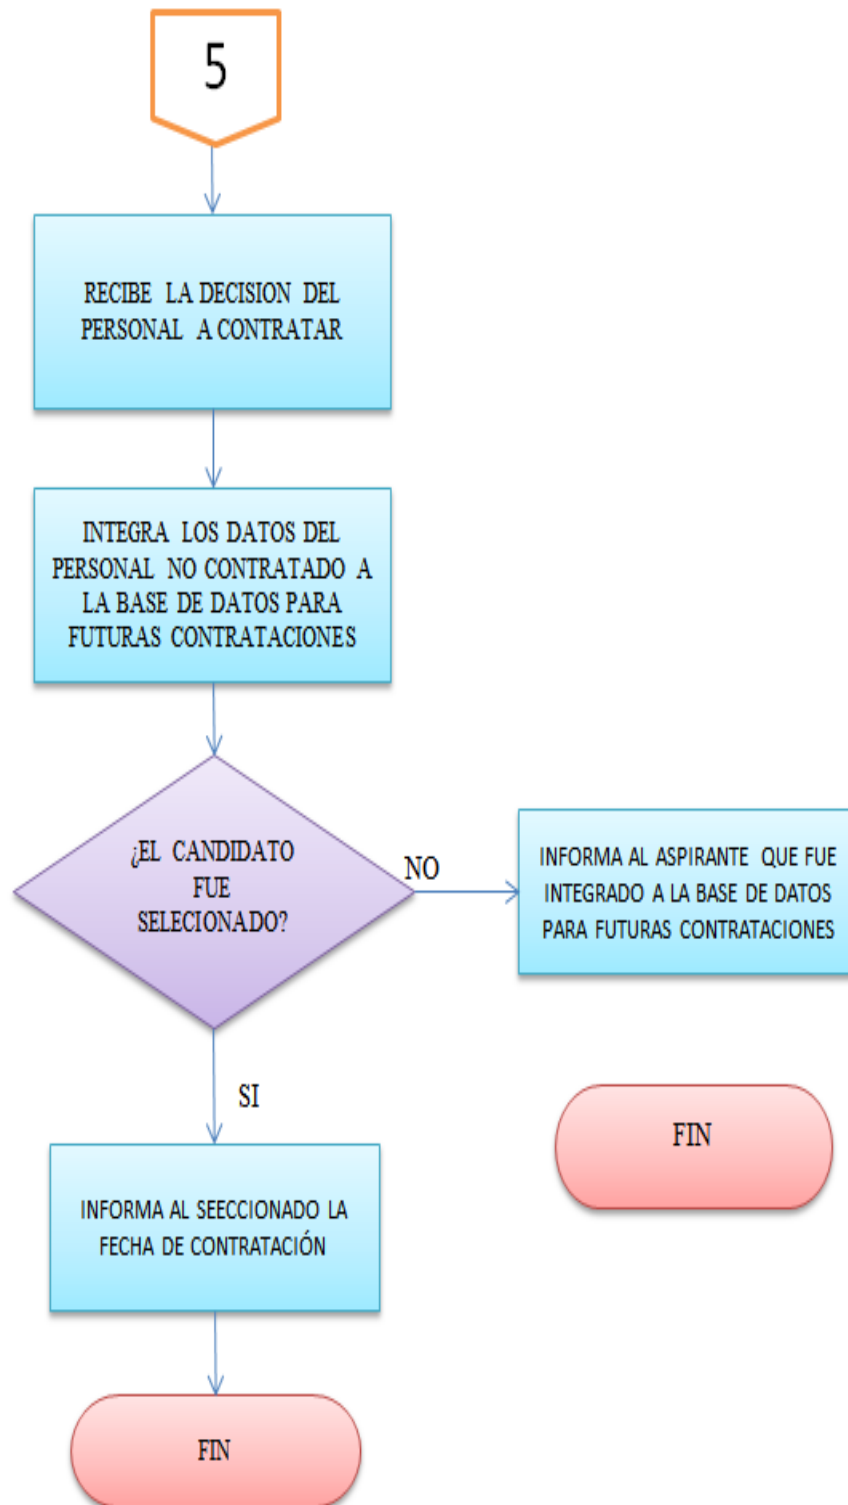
5

RECIBE LA DECISION DEL PERSONAL A CONTRATAR

INTEGRA LOS DATOS DEL PERSONAL NO CONTRATADO A LA BASE DE DATOS PARA FUTURAS CONTRATACIONES

¿EL CANDIDATO FUE SELECIONADO?

NO

INFORMA AL ASPIRANTE QUE FUE INTEGRADO A LA BASE DE DATOS PARA FUTURAS CONTRATACIONES

FIN

SI

INFORMA AL SEECCIONADO LA FECHA DE CONTRATACIÓN

FIN